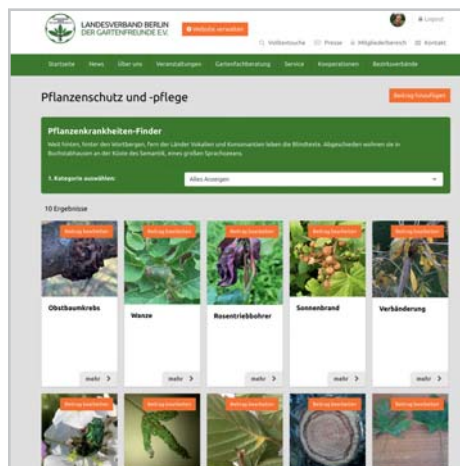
LANDESVERBAND BERLIN DER GARTENFREUNDE E.V.

Website verwalten

Logout

Volltextsuche Presse Mitgliederbereich Kontakt

Startseite News Über uns Veranstaltungen Gartenfachberatung Service Kooperationen Bezirksverbände

Pflanzenschutz und -pflege

Beitrag hinzufügen

Pflanzenkrankheiten-Finder

Weit hinten, hinter den Wortbergen, fern der Länder Vokalien und Konsonantien leben die Blindtexte. Abgeschieden wohnen sie in Buchstabhausen an der Küste des Semantik, eines großen Sprachozeans.

1. Kategorie auswählen:

Alles Anzeigen

10 Ergebnisse

Beitrag bearbeiten

Obstbaumkrebs

mehr

Beitrag bearbeiten

Wanze

mehr

Beitrag bearbeiten

Rosentriebbohrer

mehr

Beitrag bearbeiten

Sonnenbrand

mehr

Beitrag bearbeiten

Verbänderung

mehr

Beitrag bearbeiten

Beitrag bearbeiten

Beitrag bearbeiten

Beitrag bearbeiten

Beitrag bearbeiten